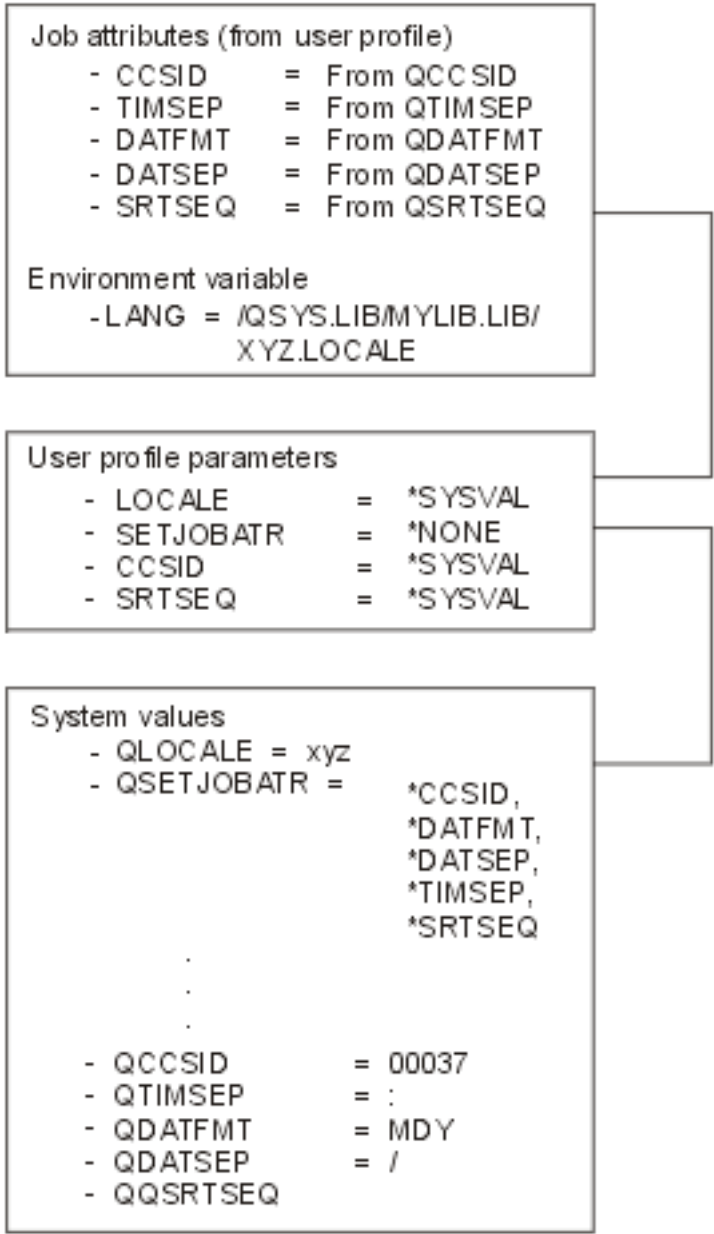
Job attributes (from user profile)
- CCSID = From QCCSID
- TIMSEP = From QTIMSEP
- DATFMT = From QDATFMT
- DATSEP = From QDATSEP
- SRTSEQ = From QSRTSEQ

Environment variable
- LANG = /QSYS.LIB/MYLIB.LIB/XYZ.LOCALE

User profile parameters
- LOCALE = *SYSVAL
- SETJOBATR = *NONE
- CCSID = *SYSVAL
- SRTSEQ = *SYSVAL

System values
- QLOCALE = xyz
- QSETJOBATR = *CCSID, *DATFMT, *DATSEP, *TIMSEP, *SRTSEQ
.
.
.
- QCCSID = 00037
- QTIMSEP = :
- QDATFMT = MDY
- QDATSEP = /
- QQSRTSEQ